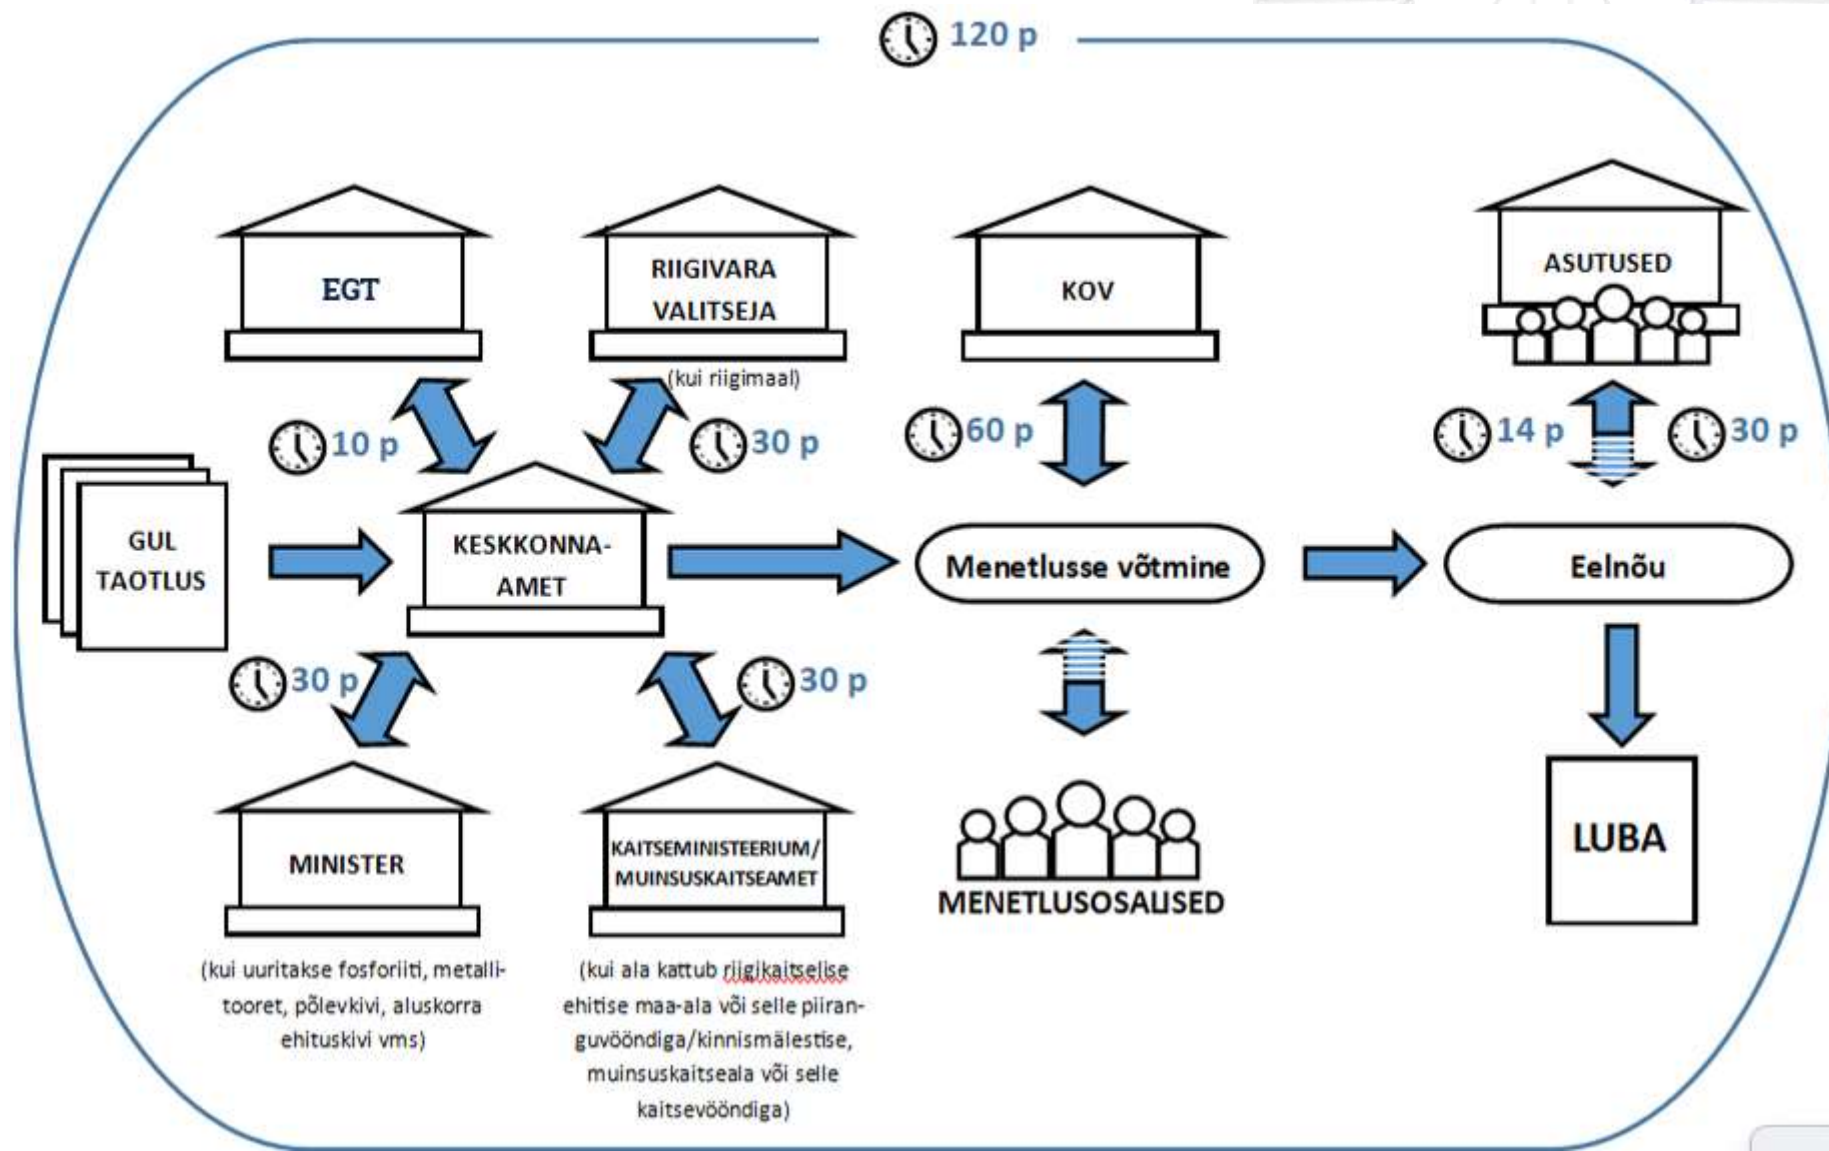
120 p

EGT

RIIGIVARA VALITSEJA

(kui riigimaal)

KOV

ASUTUSED

10 p

30 p

60 p

14 p

30 p

GUL TAOTLUS

KESKKONNAAMET

Menetlusse võtmine

Eelnõu

30 p

30 p

MINISTER

KAITSEMINISTEERIUM/ MUINSUSKAITSEAMET

MENETLUSOSALISED

LUBA

(kui uuritakse fosforiiti, metallitooret, põlevkivi, aluskorra ehituskivi vms)

(kui ala kattub riigikaitselise ehitise maa-ala või selle piiranguvööndiga/kinnismälestise, muinsuskaitseala või selle kaitsevööndiga)